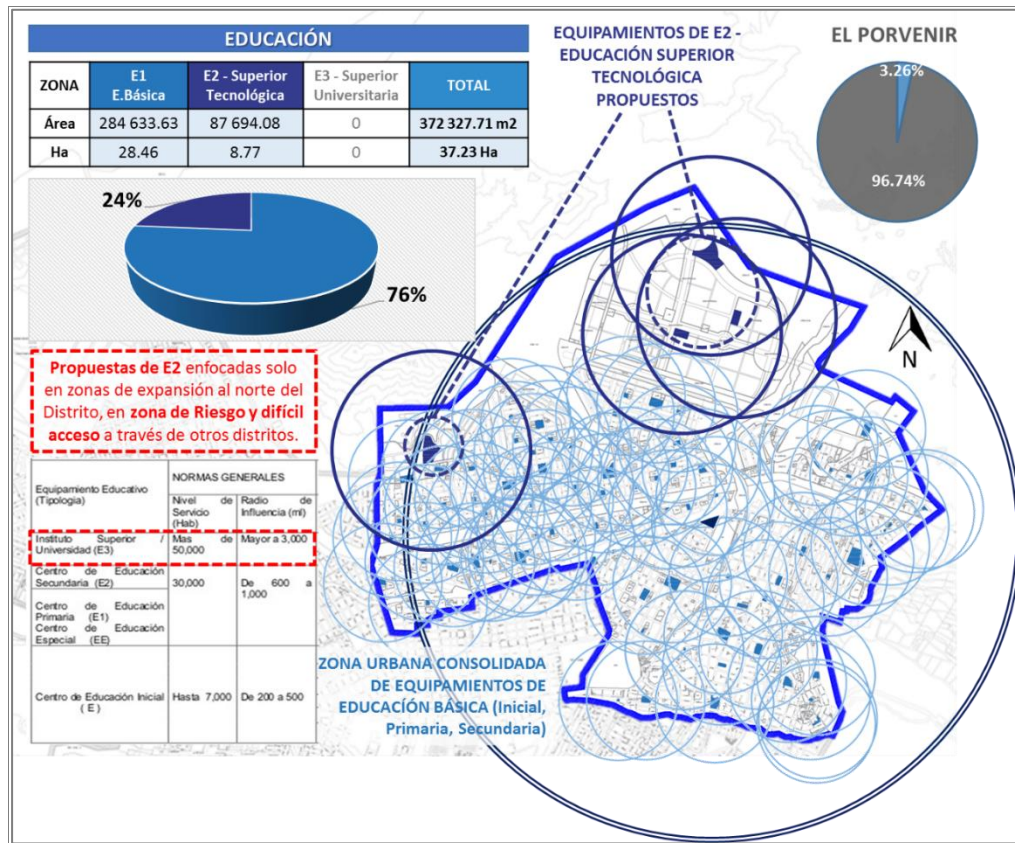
EDUCACIÓN

| ZONA | E1 E.Básica | E2 - Superior Tecnológica | E3 - Superior Universitaria | TOTAL |
|---|---|---|---|---|
| Área | 284 633.63 | 87 694.08 | 0 | 372 327.71 m2 |
| Ha | 28.46 | 8.77 | 0 | 37.23 Ha |

24%

76%

EQUIPAMIENTOS DE E2 - EDUCACIÓN SUPERIOR TECNOLÓGICA PROPUESTOS

EL PORVENIR

3.26%

96.74%

N

Propuestas de E2 enfocadas solo en zonas de expansión al norte del Distrito, en zona de Riesgo y difícil acceso a través de otros distritos.

| Equipamiento Educativo (Tipología) | NORMAS GENERALES | |
|---|---|---|
| | Nivel de Servicio (Hab) | Radio de Influencia (ml) |
| Instituto Superior / Universidad (E3) | Mas de 50,000 | Mayor a 3,000 |
| Centro de Educación Secundaria (E2) | 30,000 | De 600 a 1,000 |
| Centro de Educación Primaria (E1) Centro de Educación Especial (EE) | | |
| Centro de Educación Inicial ( E ) | Hasta 7,000 | De 200 a 500 |

ZONA URBANA CONSOLIDADA DE EQUIPAMIENTOS DE EDUCACIÓN BÁSICA (Inicial, Primaria, Secundaria)